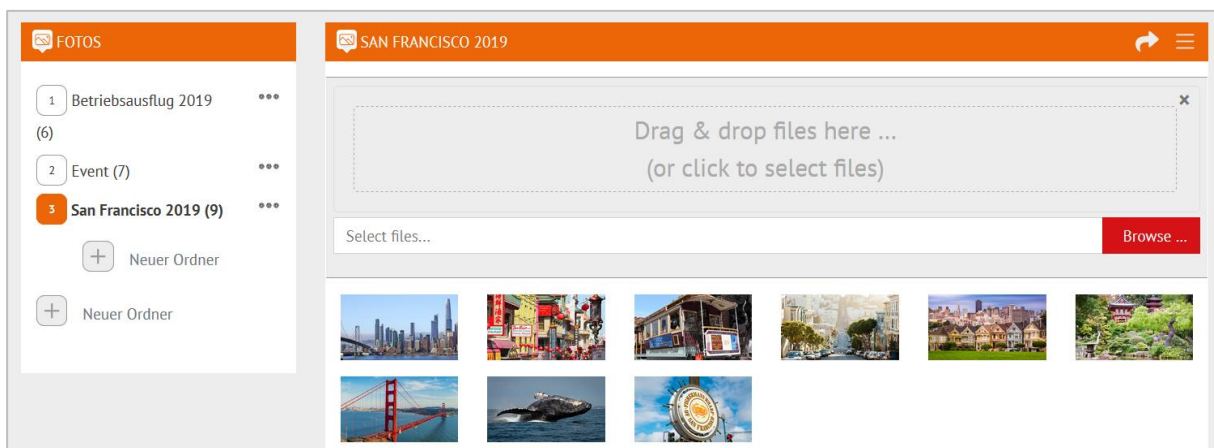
FOTOS

1 Betriebsausflug 2019 (6) •••

2 Event (7) •••

3 San Francisco 2019 (9) •••

+ Neuer Ordner

+ Neuer Ordner

SAN FRANCISCO 2019

×

Drag & drop files here ...
(or click to select files)

Select files...

Browse ...